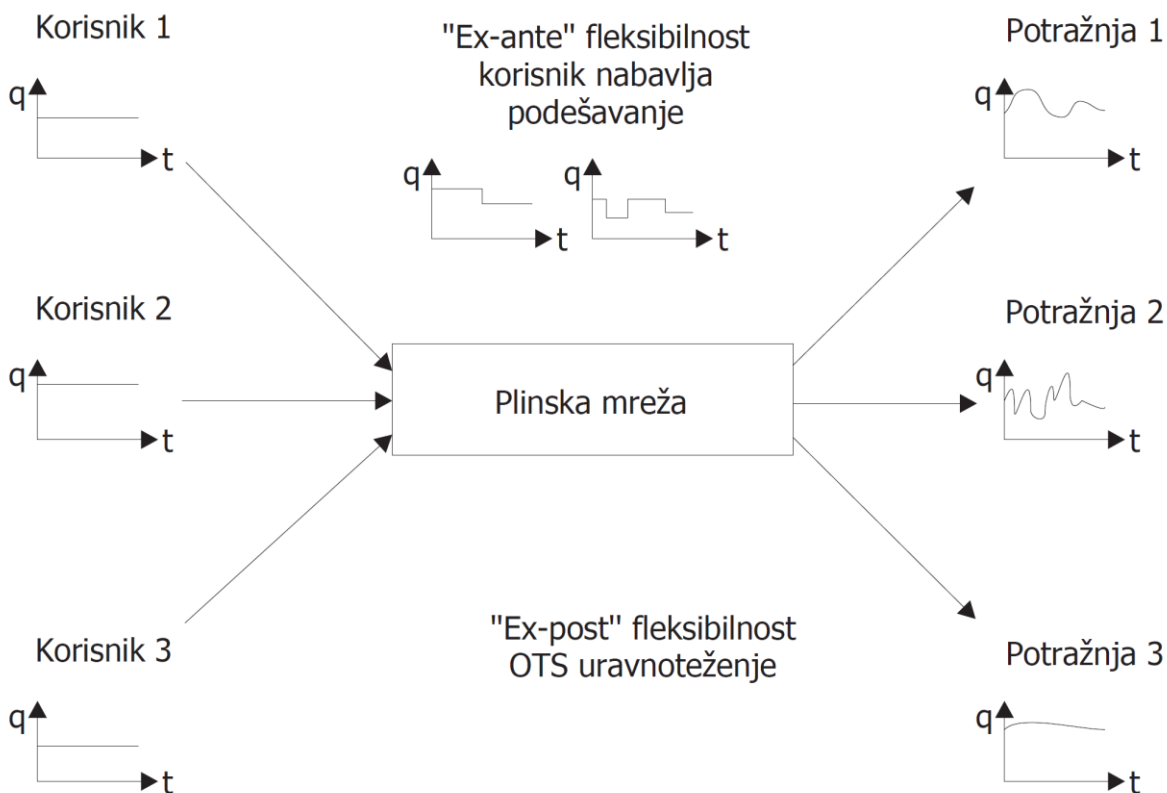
Korisnik 1

q

t

"Ex-ante" fleksibilnost korisnik nabavlja podešavanje

q

t

q

t

Potražnja 1

q

t

Korisnik 2

q

t

Plinska mreža

Potražnja 2

q

t

Korisnik 3

q

t

"Ex-post" fleksibilnost OTS uravnoteženje

Potražnja 3

q

t